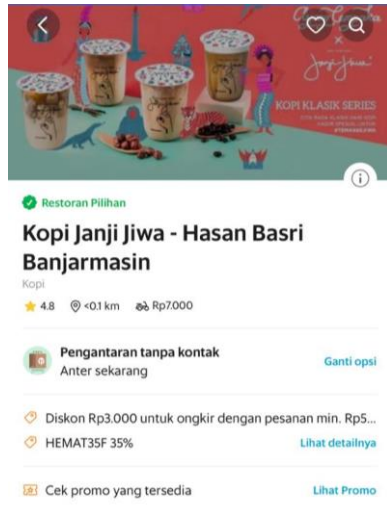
Janji Jiwa

KOPI KLASIK SERIES

Restoran Pilihan

Kopi Janji Jiwa - Hasan Basri Banjarmasin

Kopi

4.8 <0.1 km Rp7.000

Pengantaran tanpa kontak
Anter sekarang

Ganti opsi

Diskon Rp3.000 untuk ongkir dengan pesanan min. Rp5...

HEMAT35F 35%

Lihat detailnya

Cek promo yang tersedia

Lihat Promo